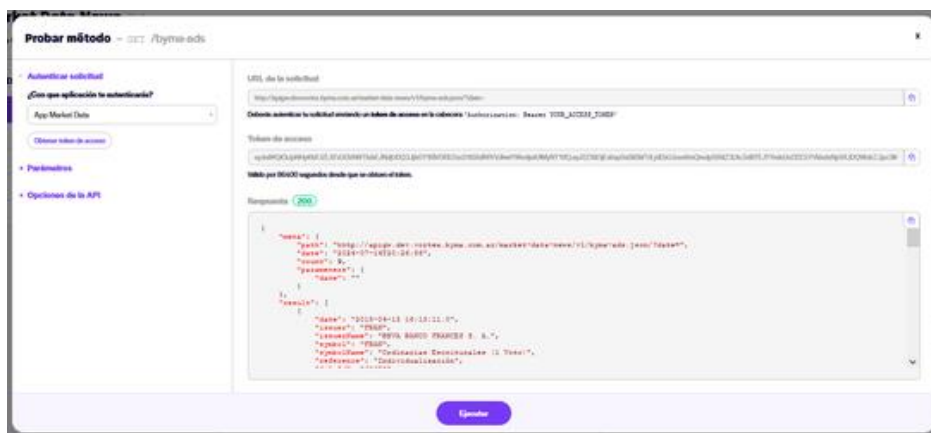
Probar método – GET /byma-ads

Autenticar solicitud

¿Con que aplicación te autenticarás?

App Market Data

Obtener token de acceso

Parámetros

Opciones de la API

URL de la solicitud

http://apigw-dev.cortex.byma.com.ar/market-data-news/v1/byma-ads.json?date=

Deberás autenticar tu solicitud enviando un token de acceso en la cabecera 'Authorization: Bearer YOUR_ACCESS_TOKEN'

Token de acceso

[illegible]

Válido por 86400 segundos desde que se obtuvo el token.

Response 200

{
    "meta": {
        "path": "http://apigw-dev.cortex.byma.com.ar/market-data-news/v1/byma-ads.json/?date=",
        "date": "2024-07-16T20:26:56",
        "count": 9,
        "parameters": {
            "date": ""
        }
    },
    "result": [
        {
            "date": "2015-04-13 16:15:11.0",
            "issuer": "FRAN",
            "issuerName": "BBVA BANCO FRANCES S. A.",
            "symbol": "FRAN",
            "symbolName": "Ordinarias Escriturales (1 Voto)",
            "reference": "Indicadorización",

Ejecutar